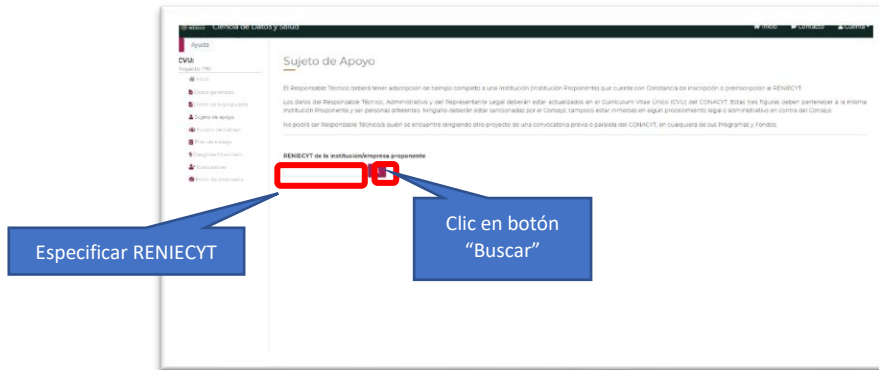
Ciencia de Datos y Salud
Inicio Contacto Cuenta

Ayuda

CVU:
Proyecto 799
Inicio
Datos generales
Datos de la propuesta
Sujeto de apoyo
Equipo de trabajo
Plan de trabajo
Desglose financiero
Evaluadores
Envío de propuesta

Sujeto de Apoyo

El Responsable Técnico deberá tener adscripción de tiempo completo a una institución (Institución Proponente) que cuente con Constancia de Inscripción o preinscripción al RENIECYT.

Los datos del Responsable Técnico, Administrativo y del Representante Legal deberán estar actualizados en el Currículum Vitae Único (CVU) del CONACYT. Estas tres figuras deben pertenecer a la misma Institución Proponente y ser personas diferentes. Ninguno deberán estar sancionados por el Consejo, tampoco estar inmersos en algún procedimiento legal o administrativo en contra del Consejo.

No podrá ser Responsable Técnico/a quien se encuentre dirigiendo otro proyecto de una convocatoria previa o paralela del CONACYT, en cualquiera de sus Programas y Fondos.

RENIECYT de la institución/empresa proponente

Especificar RENIECYT

Clic en botón "Buscar"